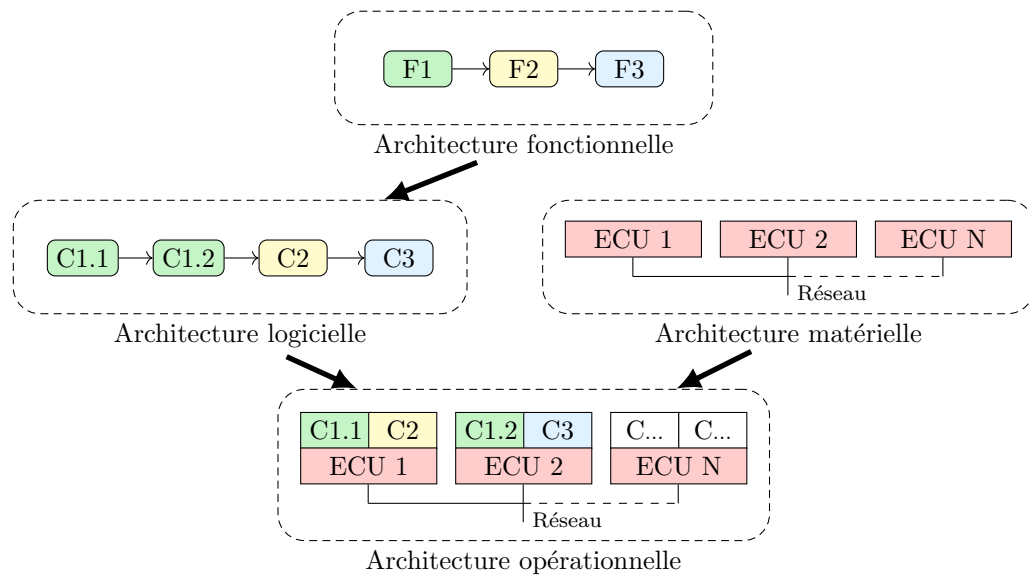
F1
F2
F3
Architecture fonctionnelle

C1.1
C1.2
C2
C3
Architecture logicielle

ECU 1
ECU 2
ECU N
Réseau
Architecture matérielle

C1.1
C2
ECU 1
C1.2
C3
ECU 2
C...
C...
ECU N
Réseau
Architecture opérationnelle